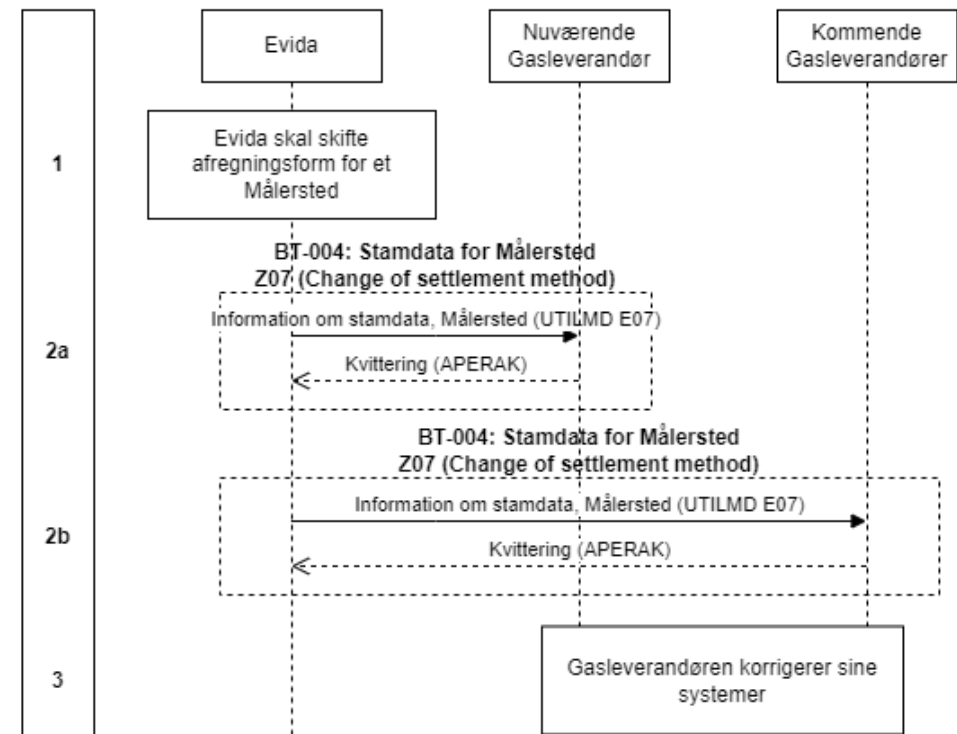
Evida

Nuværende Gasleverandør

Kommende Gasleverandører

1

Evida skal skifte afregningsform for et Målersted

BT-004: Stamdata for Målersted
Z07 (Change of settlement method)

Information om stamdata, Målersted (UTILMD E07)

2a

Kvittering (APERAK)

BT-004: Stamdata for Målersted
Z07 (Change of settlement method)

Information om stamdata, Målersted (UTILMD E07)

2b

Kvittering (APERAK)

3

Gasleverandøren korrigerer sine systemer